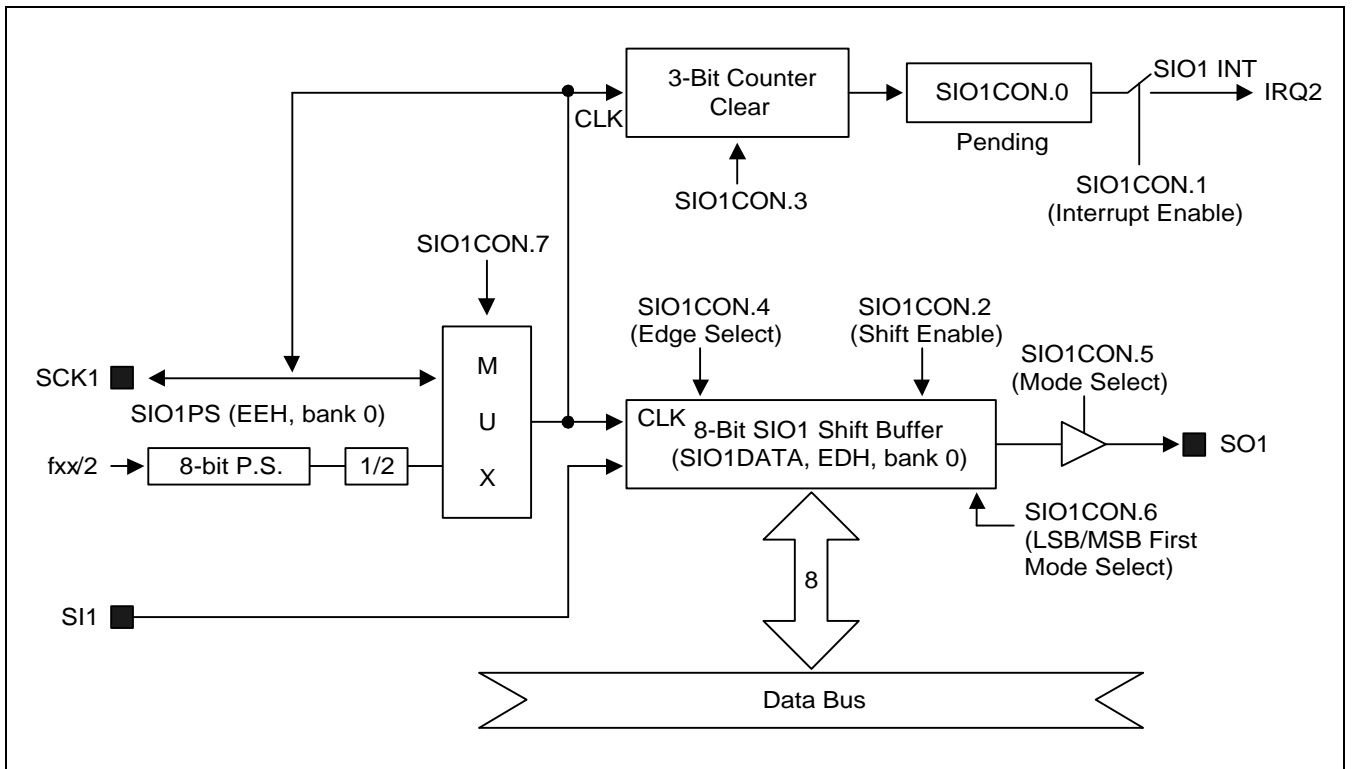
CLK
3-Bit Counter
Clear
SIO1CON.0
Pending
SIO1 INT
IRQ2
SIO1CON.3
SIO1CON.1
(Interrupt Enable)
SIO1CON.7
SIO1CON.4
(Edge Select)
SIO1CON.2
(Shift Enable)
SIO1CON.5
(Mode Select)
SCK1
M
U
X
SIO1PS (EEH, bank 0)
CLK
8-Bit SIO1 Shift Buffer
(SIO1DATA, EDH, bank 0)
SO1
fxx/2
8-bit P.S.
1/2
SIO1CON.6
(LSB/MSB First
Mode Select)
8
SI1
Data Bus